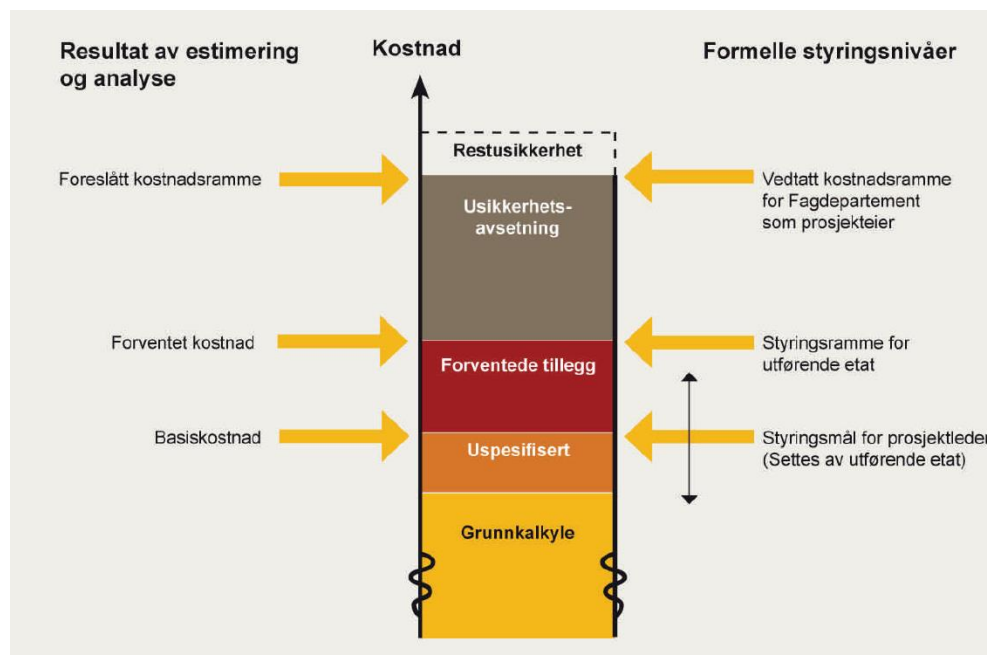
Resultat av estimering og analyse

Kostnad

Formelle styringsnivåer

Restusikkerhet

Foreslått kostnadsramme

Usikkerhetsavsetning

Vedtatt kostnadsramme for Fagdepartement som prosjekteier

Forventet kostnad

Forventede tillegg

Styringsramme for utførende etat

Basiskostnad

Uspesifisert

Styringsmål for prosjektleder (Settes av utførende etat)

Grunnkalkyle